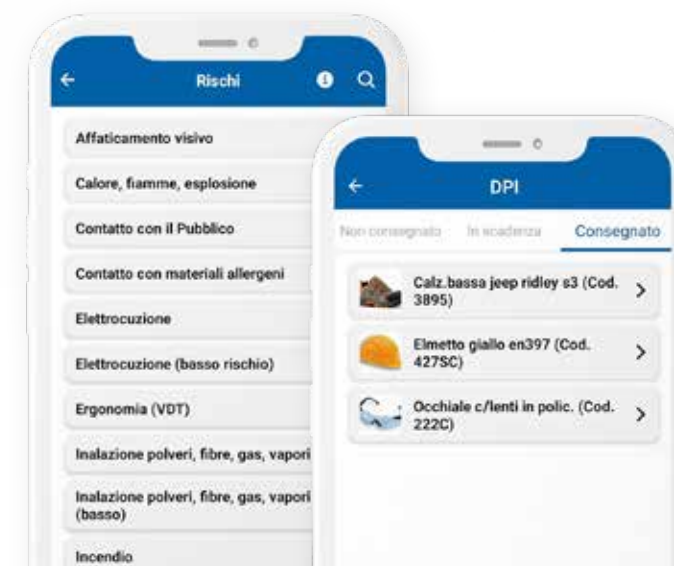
Rischi

Affaticamento visivo

Calore, fiamme, esplosione

Contatto con il Pubblico

Contatto con materiali allergeni

Elettrocuzione

Elettrocuzione (basso rischio)

Ergonomia (VDT)

Inalazione polveri, fibre, gas, vapori

Inalazione polveri, fibre, gas, vapori (basso)

Incendio

DPI

Non consegnato | In scadenza | Consegnato

Calz.bassa jeep ridley s3 (Cod. 3895)

Elmetto giallo en397 (Cod. 427SC)

Occhiale c/lenti in polic. (Cod. 222C)